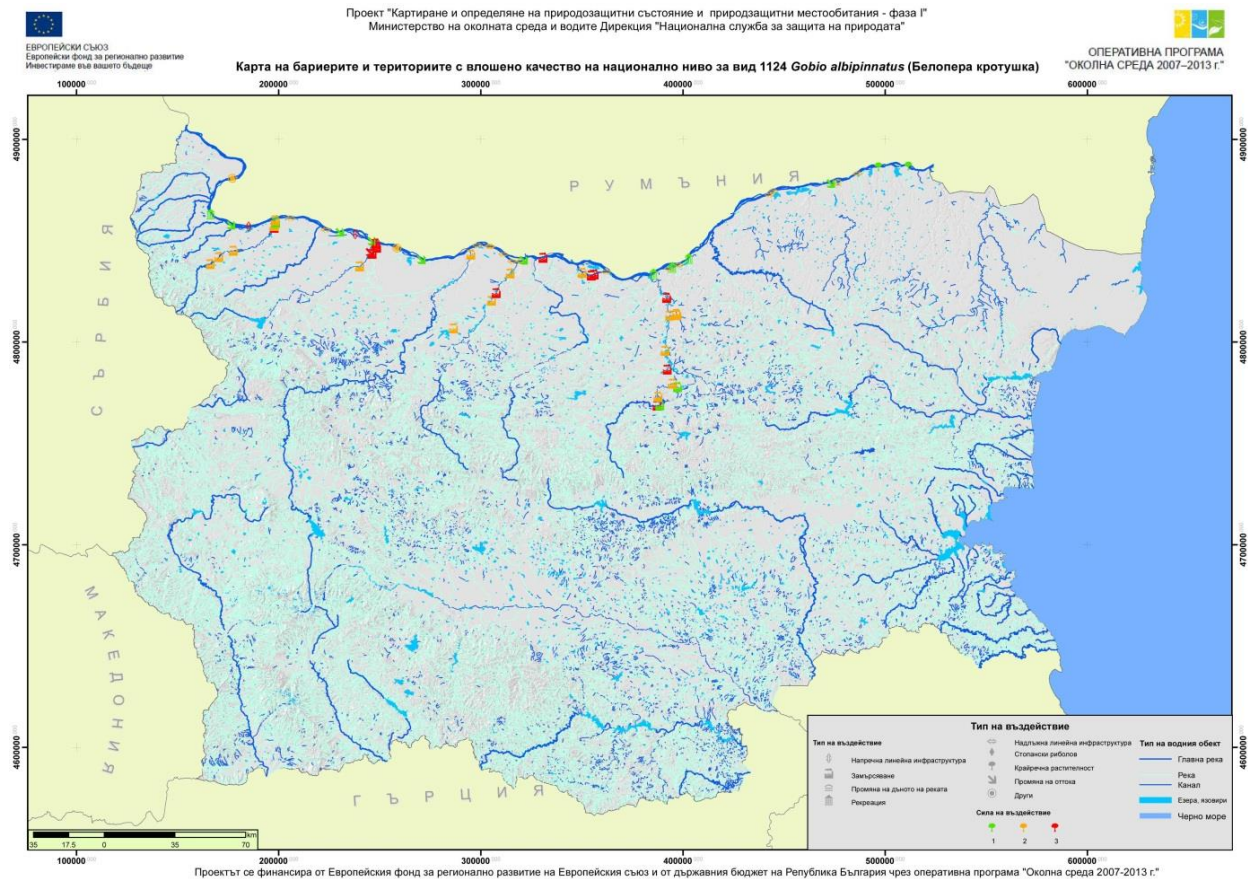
ЕВРОПЕЙСКИ СЪЮЗ
Европейски фонд за регионално развитие
Инвестираме във вашето бъдеще

Проект "Картиране и определяне на природозащитни състояние и природозащитни местообитания - фаза I"
Министерство на околната среда и водите Дирекция "Национална служба за защита на природата"

ОПЕРАТИВНА ПРОГРАМА
"ОКОЛНА СРЕДА 2007–2013 г."

Карта на бариерите и териториите с влошено качество на национално ниво за вид 1124 *Gobio albipinnatus* (Белопера кротушка)

100000 200000 300000 400000 500000 600000

4900000 4800000 4700000 4600000

Р У М Ъ Н И Я

С Ъ Р Б И Я

М А К Е Д О Н И Я

Г Ъ Р Ц И Я

Тип на въздействие

Тип на въздействие
Напречна линейна инфраструктура
Замърсяване
Промяна на дъното на реката
Рекреация
Надлъжна линейна инфраструктура
Стопански риболов
Крайречна растителност
Промяна на оттока
Други

Сила на въздействие
1 2 3

Тип на водния обект
Главна река
Река
Канал
Езера, язовири
Черно море

35 17.5 0 35 70 km

Проектът се финансира от Европейския фонд за регионално развитие на Европейския съюз и от държавния бюджет на Република България чрез оперативна програма "Околна среда 2007-2013 г."